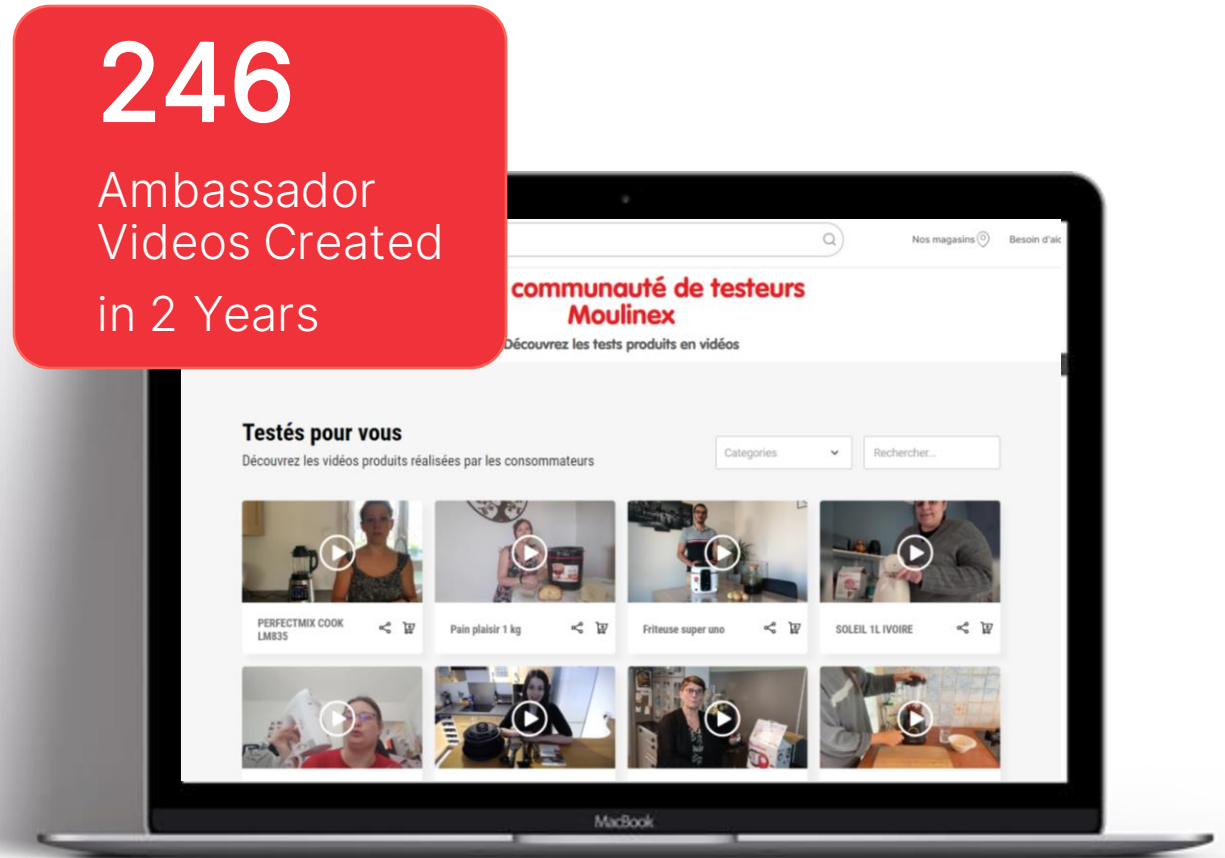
246

Ambassador Videos Created in 2 Years

Nos magasins Besoin d'aic

communauté de testeurs Moulinex

Découvrez les tests produits en vidéos

Testés pour vous

Découvrez les vidéos produits réalisées par les consommateurs

Categories

Rechercher...

PERFECTMIX COOK LM835

Pain plaisir 1 kg

Friteuse super uno

SOLEIL 1L IVOIRE

MacBook